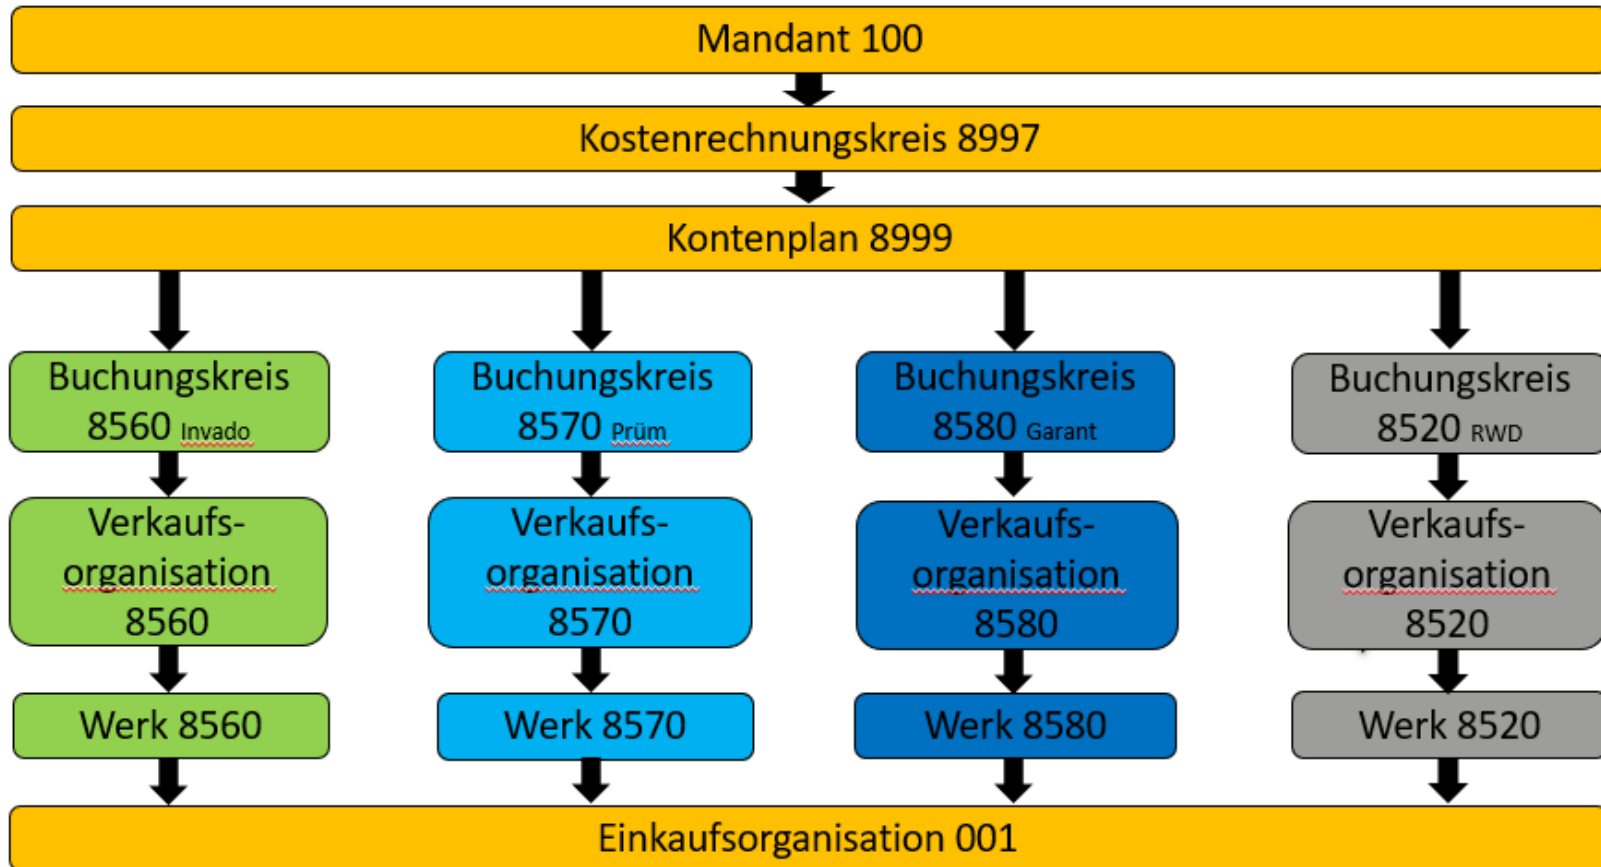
Mandant 100

Kostenrechnungskreis 8997

Kontenplan 8999

Buchungskreis 8560 Invado

Verkaufsorganisation 8560

Werk 8560

Buchungskreis 8570 Prüm

Verkaufsorganisation 8570

Werk 8570

Buchungskreis 8580 Garant

Verkaufsorganisation 8580

Werk 8580

Buchungskreis 8520 RWD

Verkaufsorganisation 8520

Werk 8520

Einkaufsorganisation 001